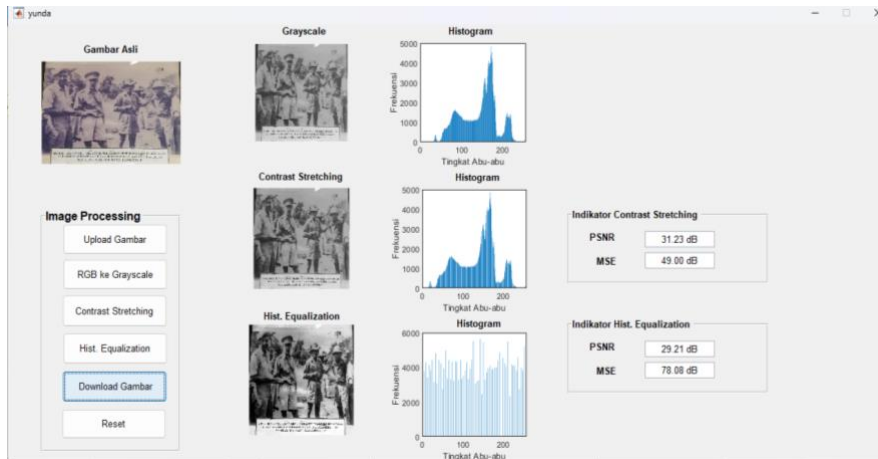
yunda

Gambar Asli

Grayscale

Histogram

5000
4000
3000
2000
1000
0

Frekuensi

0 100 200
Tingkat Abu-abu

Contrast Stretching

Histogram

5000
4000
3000
2000
1000
0

Frekuensi

0 100 200
Tingkat Abu-abu

Image Processing

Upload Gambar

RGB ke Grayscale

Contrast Stretching

Hist. Equalization

Download Gambar

Reset

Indikator Contrast Stretching

PSNR 31.23 dB

MSE 49.00 dB

Hist. Equalization

Histogram

6000
4000
2000
0

Frekuensi

0 100 200
Tingkat Abu-abu

Indikator Hist. Equalization

PSNR 29.21 dB

MSE 78.08 dB